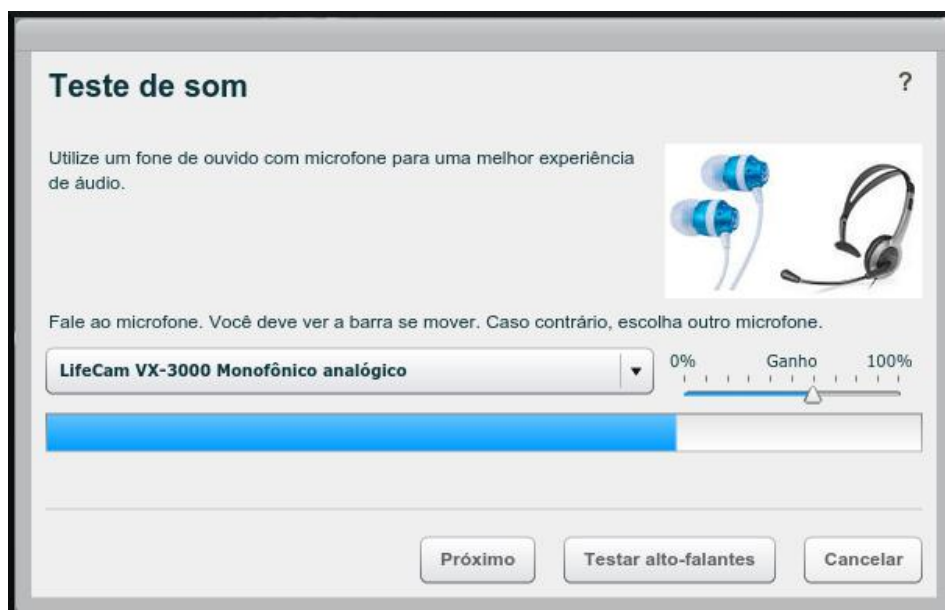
Teste de som

?

Utilize um fone de ouvido com microfone para uma melhor experiência de áudio.

Fale ao microfone. Você deve ver a barra se mover. Caso contrário, escolha outro microfone.

LifeCam VX-3000 Monofônico analógico

0%

Ganho

100%

Próximo

Testar alto-falantes

Cancelar